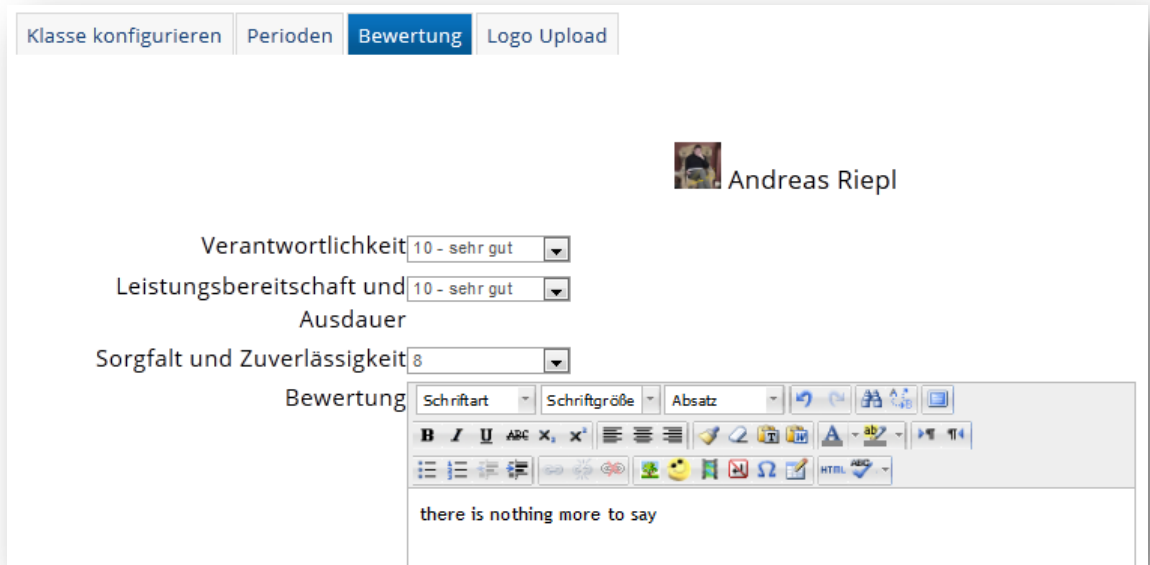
Klasse konfigurieren | Perioden | Bewertung | Logo Upload

Andreas Riepl

Verantwortlichkeit 10 - sehr gut

Leistungsbereitschaft und Ausdauer 10 - sehr gut

Sorgfalt und Zuverlässigkeit 8

Bewertung Schriftart Schriftgröße Absatz

B I U ABC $x_2$ $x^2$

HTML

there is nothing more to say